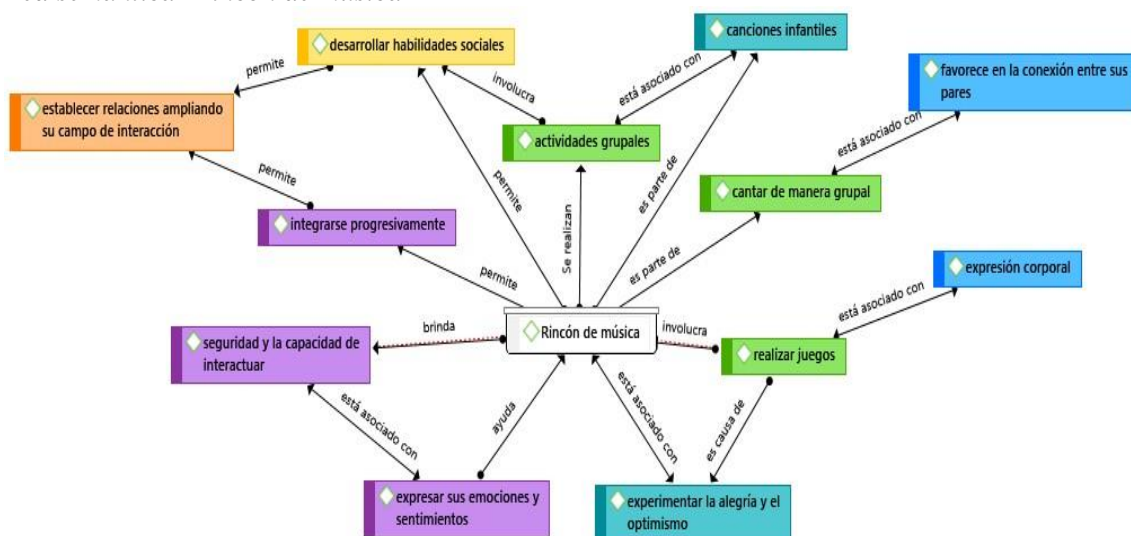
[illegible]

desarrollar habilidades sociales

permite

establecer relaciones ampliando su campo de interacción

involucra

canciones infantiles

está asociado con

actividades grupales

favorece en la conexión entre sus pares

está asociado con

permite

permite

Se realizan

es parte de

cantar de manera grupal

integrarse progresivamente

permite

es parte de

expresión corporal

está asociado con

brinda

Rincón de música

involucra

seguridad y la capacidad de interactuar

realizar juegos

está asociado con

ayuda

está asociado con

es causa de

expresar sus emociones y sentimientos

experimentar la alegría y el optimismo